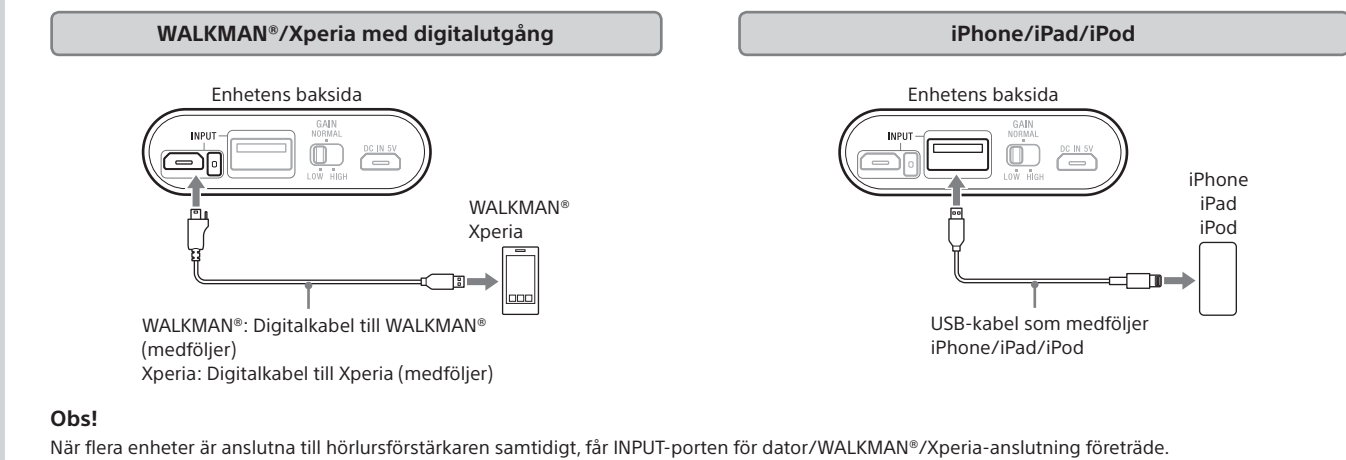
WALKMAN®/Xperia med digitalutgång

Enhetens baksida

INPUT
GAIN
NORMAL
LOW HIGH
DC IN 5V

WALKMAN®
Xperia

WALKMAN®: Digitalkabel till WALKMAN® (medföljer)
Xperia: Digitalkabel till Xperia (medföljer)

iPhone/iPad/iPod

Enhetens baksida

INPUT
GAIN
NORMAL
LOW HIGH
DC IN 5V

iPhone
iPad
iPod

USB-kabel som medföljer iPhone/iPad/iPod

Obs!
När flera enheter är anslutna till hörlursförstärkaren samtidigt, får INPUT-porten för dator/WALKMAN®/Xperia-anslutning företräde.